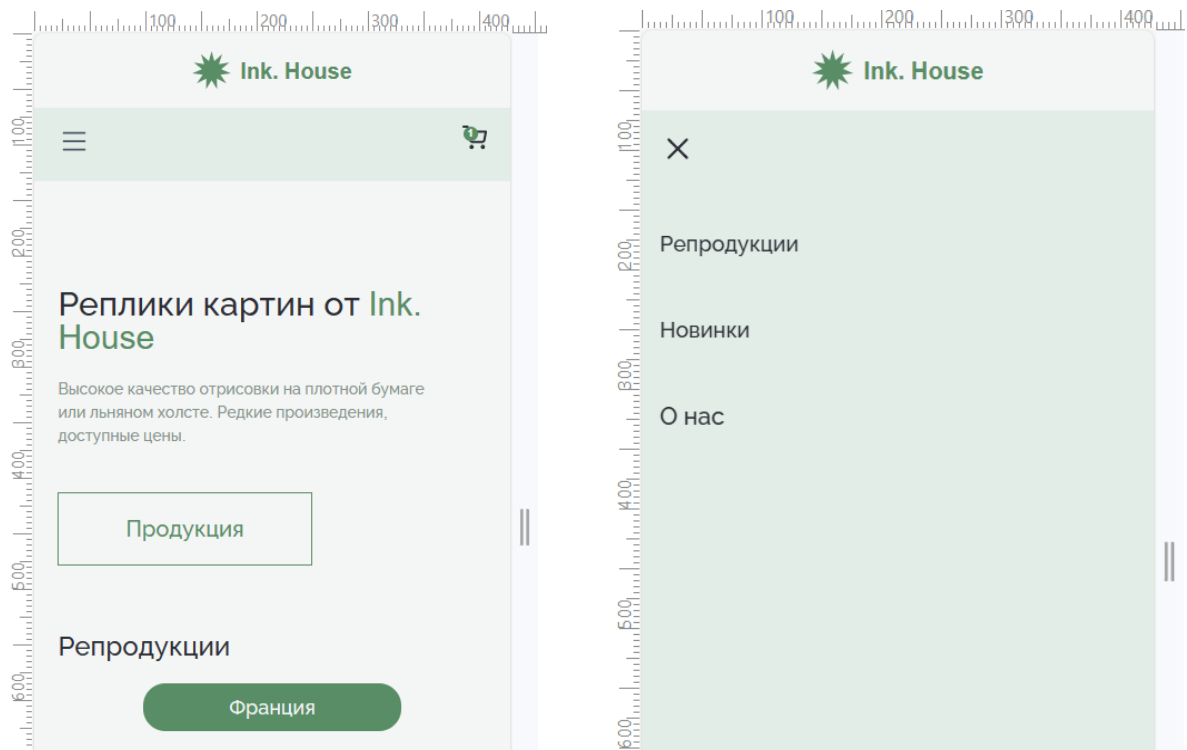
100 200 300 400

Ink. House

1

Реплики картин от Ink. House

Высокое качество отрисовки на плотной бумаге или льняном холсте. Редкие произведения, доступные цены.

Продукция

Репродукции

Франция

100 200 300 400

Ink. House

Репродукции

Новинки

О нас